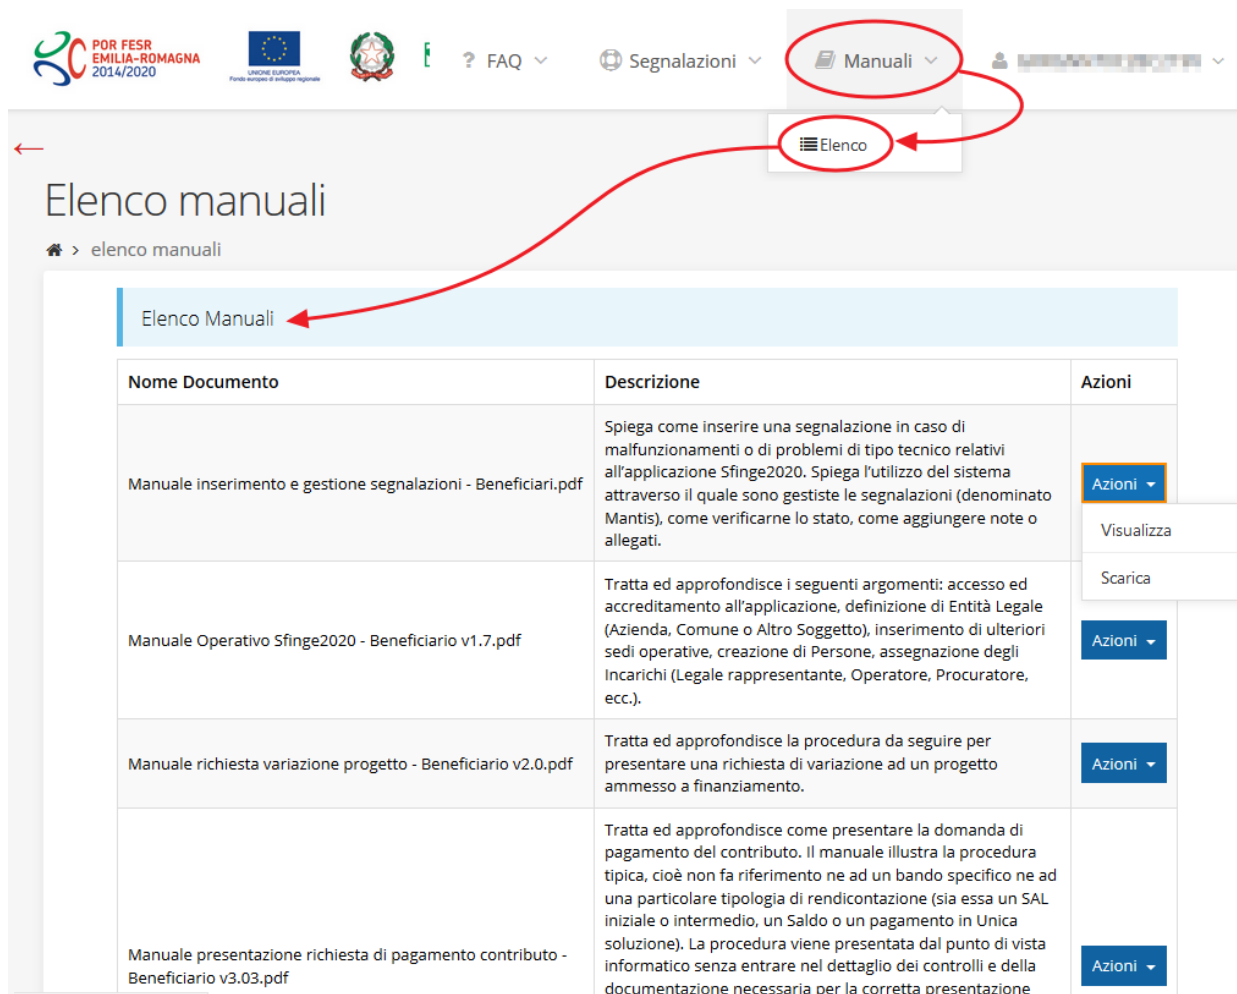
POR FESR EMILIA-ROMAGNA 2014/2020

UNIONE EUROPEA
Fondo europeo di sviluppo regionale

? FAQ

Segnalazioni

Manuali

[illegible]

Elenco

←

Elenco manuali

elenco manuali

Elenco Manuali

| Nome Documento | Descrizione | Azioni |
|---|---|---|
| Manuale inserimento e gestione segnalazioni - Beneficiari.pdf | Spiega come inserire una segnalazione in caso di malfunzionamenti o di problemi di tipo tecnico relativi all'applicazione Sfinge2020. Spiega l'utilizzo del sistema attraverso il quale sono gestiste le segnalazioni (denominato Mantis), come verificarne lo stato, come aggiungere note o allegati. | Azioni Visualizza Scarica |
| Manuale Operativo Sfinge2020 - Beneficiario v1.7.pdf | Tratta ed approfondisce i seguenti argomenti: accesso ed accreditamento all'applicazione, definizione di Entità Legale (Azienda, Comune o Altro Soggetto), inserimento di ulteriori sedi operative, creazione di Persone, assegnazione degli Incarichi (Legale rappresentante, Operatore, Procuratore, ecc.). | Azioni |
| Manuale richiesta variazione progetto - Beneficiario v2.0.pdf | Tratta ed approfondisce la procedura da seguire per presentare una richiesta di variazione ad un progetto ammesso a finanziamento. | Azioni |
| Manuale presentazione richiesta di pagamento contributo - Beneficiario v3.03.pdf | Tratta ed approfondisce come presentare la domanda di pagamento del contributo. Il manuale illustra la procedura tipica, cioè non fa riferimento ne ad un bando specifico ne ad una particolare tipologia di rendicontazione (sia essa un SAL iniziale o intermedio, un Saldo o un pagamento in Unica soluzione). La procedura viene presentata dal punto di vista informatico senza entrare nel dettaglio dei controlli e della documentazione necessaria per la corretta presentazione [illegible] | Azioni |